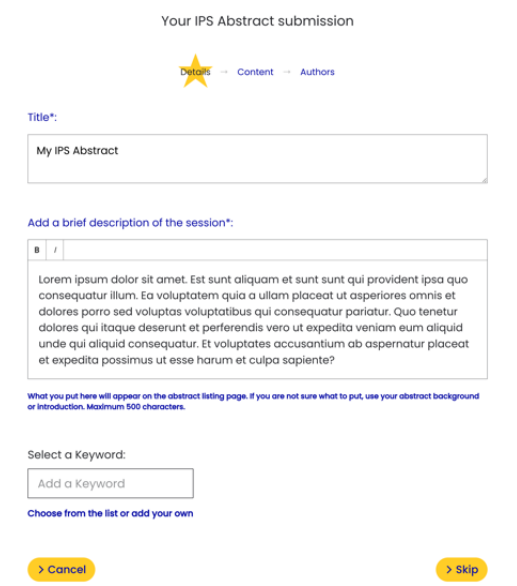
Your IPS Abstract submission

Details → Content → Authors

Title*:

My IPS Abstract

Add a brief description of the session*:

B I

Lorem ipsum dolor sit amet. Est sunt aliquam et sunt sunt qui provident ipsa quo consequatur illum. Ea voluptatem quia a ullam placeat ut asperiores omnis et dolores porro sed voluptas voluptatibus qui consequatur pariatur. Quo tenetur dolores qui itaque deserunt et perferendis vero ut expedita veniam eum aliquid unde qui aliquid consequatur. Et voluptates accusantium ab aspernatur placeat et expedita possimus ut esse harum et culpa sapiente?

What you put here will appear on the abstract listing page. If you are not sure what to put, use your abstract background or introduction. Maximum 500 characters.

Select a Keyword:

Add a Keyword

Choose from the list or add your own

> Cancel

> Skip